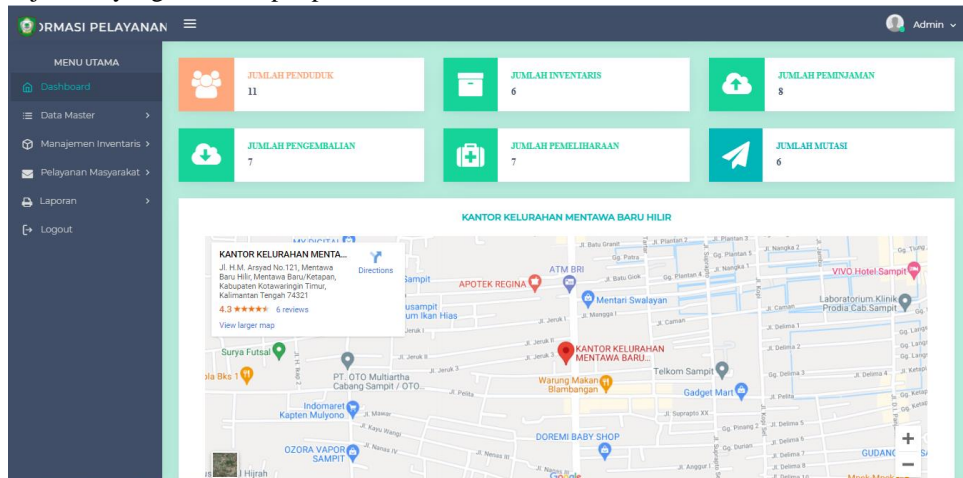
ORMASI PELAYANAN ≡ Admin

MENU UTAMA
Dashboard
Data Master
Manajemen Inventaris
Pelayanan Masyarakat
Laporan
Logout

JUMLAH PENDUDUK
11

JUMLAH INVENTARIS
6

JUMLAH PEMINJAMAN
8

JUMLAH PENGEMBALIAN
7

JUMLAH PEMELIHARAAN
7

JUMLAH MUTASI
6

KANTOR KELURAHAN MENTAWA BARU HILIR

KANTOR KELURAHAN MENTA...
Jl. H.M. Arsyad No.121, Mentawa Baru Hilir, Mentawa Baru/Ketapan, Kabupaten Kotawaringin Timur, Kalimantan Tengah 74321
4.3 ★★★★★ 6 reviews
View larger map
Directions

ATM BRI
APOTEK REGINA
Mentari Swalayan
VIVO Hotel Sampit
Laboratorium Klinik Prodia Cab.Sampit
Surya Futsal
KANTOR KELURAHAN MENTAWA BARU...
Telkom Sampit
PT. OTO Multiartha Cabang Sampit / OTO...
Warung Makan Blambangan
Gadget Mart
Indomaret Kapten Mulyono
DOREMI BABY SHOP
OZORA VAPOR SAMPIT
Hijrah
GUDANG
Sampit
Ikan Hias
Jl. Jeruk 1
Jl. Jeruk 3
Jl. Delima 1
Jl. Delima 2
Jl. Delima 3
Jl. Pelita
Jl. Suprapto XX
Jl. Mawar
Jl. Nangka 1
Jl. Nangka 2
Jl. Plantan 3
Jl. Manggis
Jl. Caman
Google